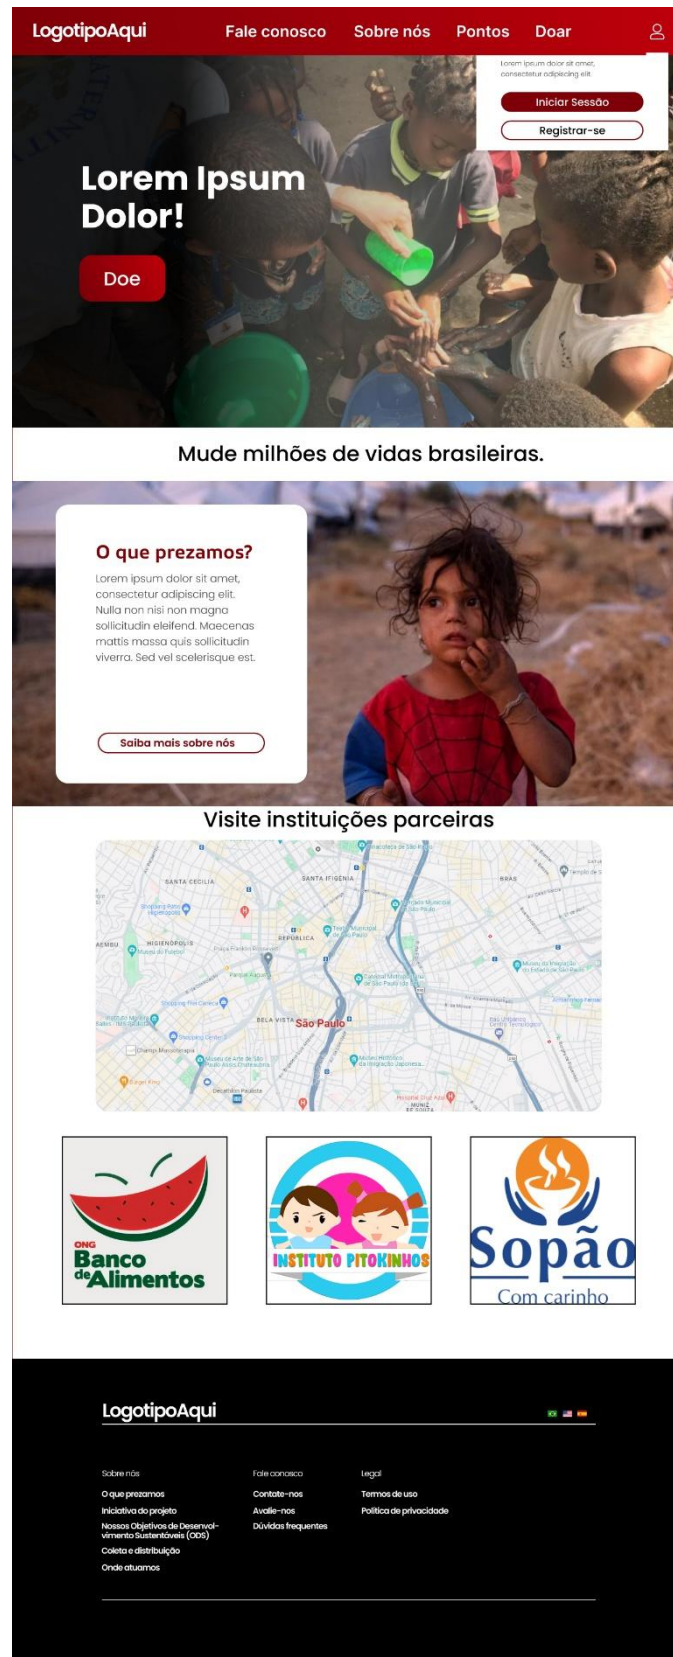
LogotipoAqui
Fale conosco
Sobre nós
Pontos
Doar

Lorem ipsum dolor sit amet, consectetur adipiscing elit.
Iniciar Sessão
Registrar-se

Lorem Ipsum Dolor!
Doe

Mude milhões de vidas brasileiras.

O que prezamos?
Lorem ipsum dolor sit amet, consectetur adipiscing elit. Nulla non nisi non magna sollicitudin eleifend. Maecenas mattis massa quis sollicitudin viverra. Sed vel scelerisque est.
Saiba mais sobre nós

Visite instituições parceiras

SANTA CECILIA
SANTA IFIGÊNIA
BRÁS
HIGIENÓPOLIS
REPÚBLICA
BELA VISTA
São Paulo

ONG Banco de Alimentos
INSTITUTO PITOKINHOS
Sopão Com carinho

LogotipoAqui

Sobre nós
O que prezamos
Iniciativa do projeto
Nossos Objetivos de Desenvolvimento Sustentáveis (ODS)
Coleta e distribuição
Onde atuamos

Fale conosco
Contate-nos
Avalie-nos
Dúvidas frequentes

Legal
Termos de uso
Política de privacidade